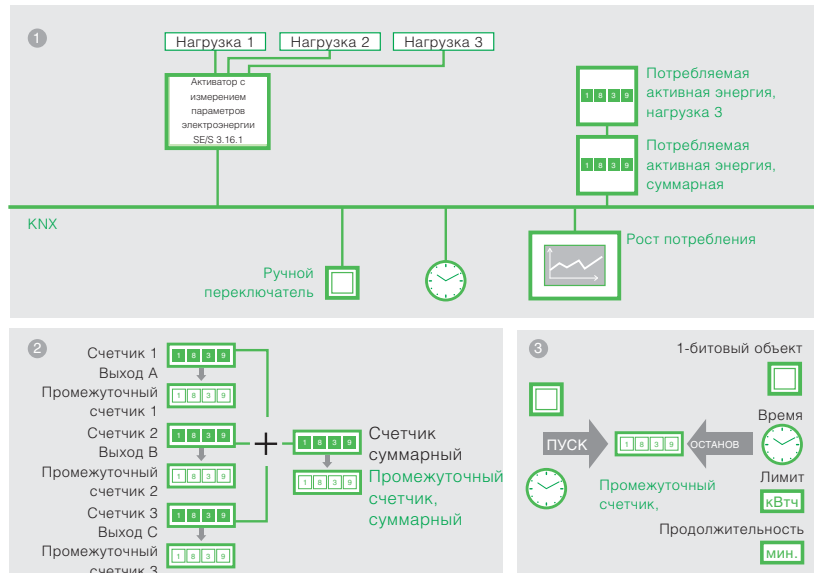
1

Нагрузка 1
Нагрузка 2
Нагрузка 3

Активатор с измерением параметров электроэнергии SE/S 3.16.1

1 8 3 9
Потребляемая активная энергия, нагрузка 3

1 8 3 9
Потребляемая активная энергия, суммарная

KNX

Рост потребления

Ручной переключатель

2

Счетчик 1
Выход А
1 8 3 9
Промежуточный счетчик 1
1 8 3 9
Счетчик 2
Выход В
1 8 3 9
Промежуточный счетчик 2
1 8 3 9
Счетчик 3
Выход С
1 8 3 9
Промежуточный счетчик 3
1 8 3 9

+

1 8 3 9
Счетчик суммарный
1 8 3 9
Промежуточный счетчик, суммарный

3

1-битовый объект

ПУСК
1 8 3 9
ОСТАНОВ
Время

Промежуточный счетчик,

Лимит
кВтч

Продолжительность
мин.